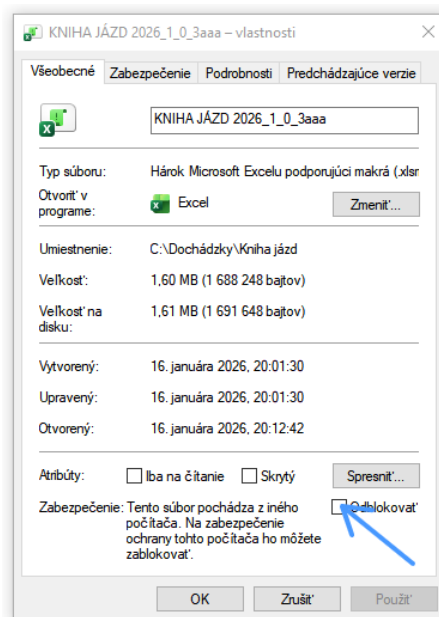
KNIHA JÁZD 2026_1_0_3aaa – vlastnosti

Všeobecné | Zabezpečenie | Podrobnosti | Predchádzajúce verzie

KNIHA JÁZD 2026_1_0_3aaa

Typ súboru: Hárok Microsoft Excelu podporujúci makrá (.xlsr

Otvoriť v programe: Excel

Zmeniť...

Umiestnenie: C:\Dochádzky\Kniha jázd

Veľkosť: 1,60 MB (1 688 248 bajtov)

Veľkosť na disku: 1,61 MB (1 691 648 bajtov)

Vytvorený: 16. januára 2026, 20:01:30

Upravený: 16. januára 2026, 20:01:30

Otvorený: 16. januára 2026, 20:12:42

Atribúty: Iba na čítanie Skrytý Spresniť...

Zabezpečenie: Tento súbor pochádza z iného počítača. Na zabezpečenie ochrany tohto počítača ho môžete zablokovať.

Odblokovať

OK Zrušiť Použiť